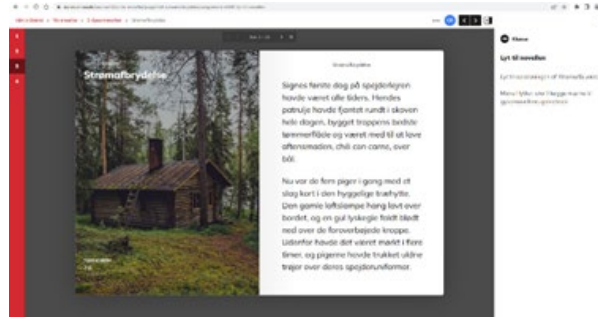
Strømafbrydelse

Strømafbrydelse

Signes første dag på spejderlejren havde været ofle tiders. Hendes patrulje havde fjantet rundt i skoven hele dagen, bygget troppens bedste tømmerflåde og været med til at lave aftensmaden, chili con carne, over bål.

Nu var de fem piger i gang med at slag kort i den hyggelige træhytte. Den gamle loftslampe hang lavt over bordet, og en gul lyskegle faldt blødt ned over de forventningsfulde kroppe. Udenfor havde det været mørkt i flere timer, og pigerne havde trukket uldne trøjer over deres spejderuniformer.

Luk

Lyt til novellen

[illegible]

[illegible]